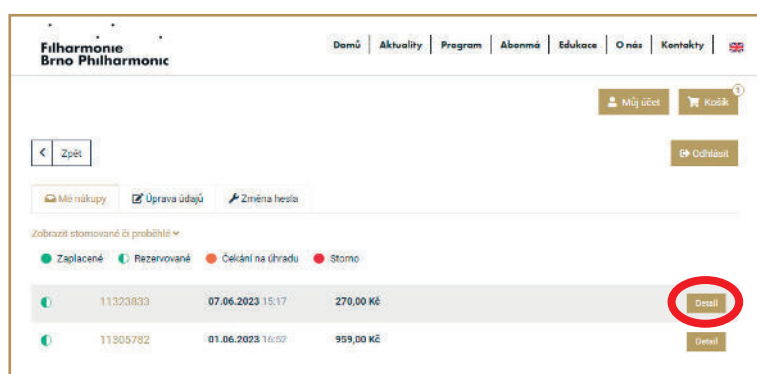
Filharmonie Brno Philharmonic

Domů | Aktuality | Program | Abonmá | Edukace | O nás | Kontakty

Můj účet
Košík 1

Zpět

Odhlásit

Mé nákupy
Úprava údajů
Změna hesla

Zobrazit stornované či proběhlé

Zaplacené
Rezervované
Čekání na úhradu
Storno

| | | | | |
|---|---|---|---|---|
| | 11323833 | 07.06.2023 15:17 | 270,00 Kč | Detail |
| | 11305782 | 01.06.2023 16:52 | 959,00 Kč | Detail |